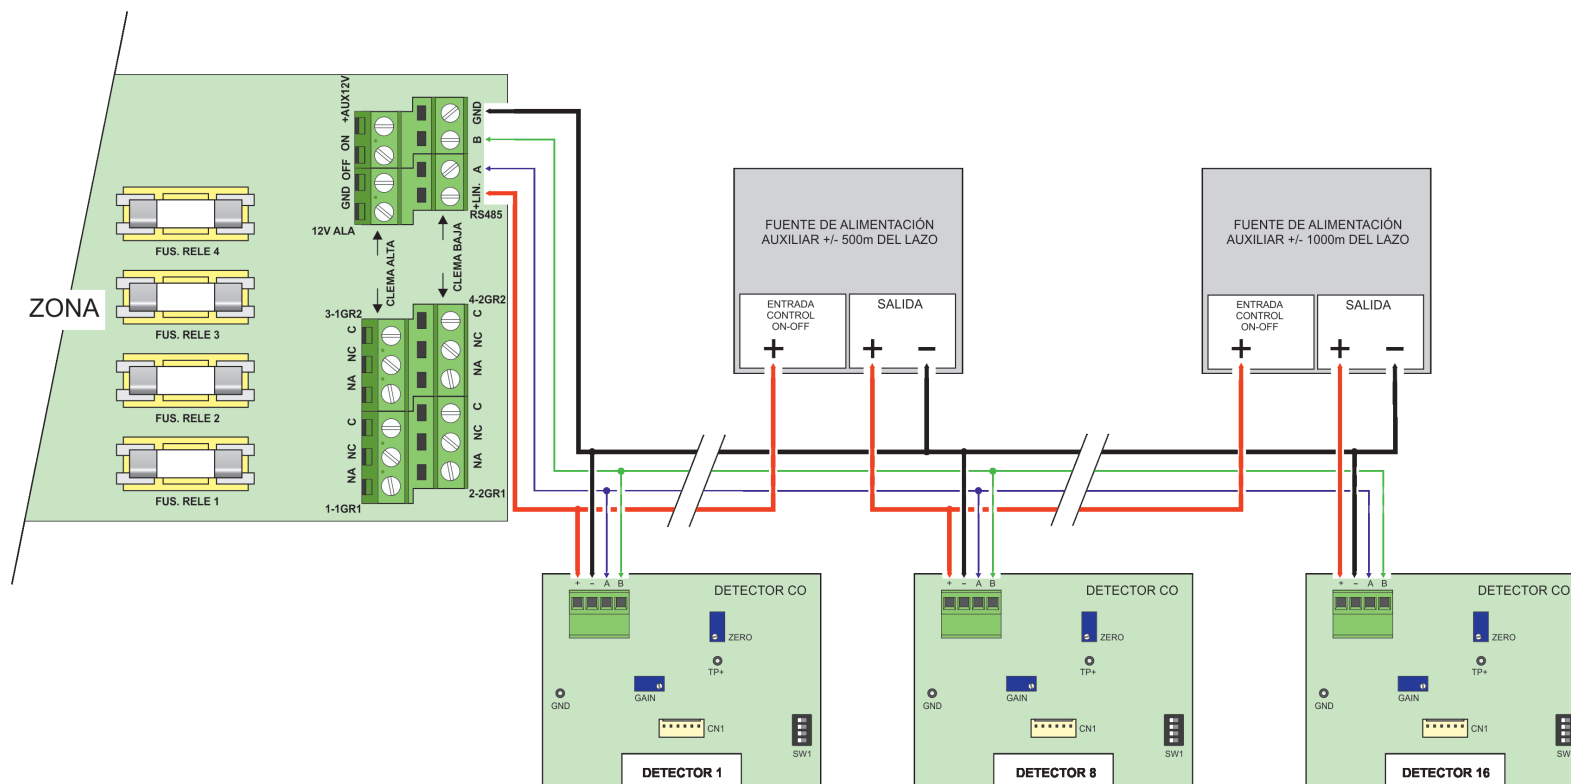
ZONA

FUS. RELE 4
FUS. RELE 3
FUS. RELE 2
FUS. RELE 1

GND OFF ON +AUX12V
12V ALA
GND B A +LIN.
RS485
CLEMA ALTA
CLEMA BAJA
3-1GR2
C NC NA C NC NA
1-1GR1
4-2GR2
C NC NA C NC NA
2-2GR1

FUENTE DE ALIMENTACIÓN AUXILIAR +/- 500m DEL LAZO
ENTRADA CONTROL ON-OFF
+
SALIDA
+ −

FUENTE DE ALIMENTACIÓN AUXILIAR +/- 1000m DEL LAZO
ENTRADA CONTROL ON-OFF
+
SALIDA
+ −

+ - A B
DETECTOR CO
ZERO
TP+
GND
GAIN
CN1
SW1
DETECTOR 1

+ - A B
DETECTOR CO
ZERO
TP+
GND
GAIN
CN1
SW1
DETECTOR 8

+ - A B
DETECTOR CO
ZERO
TP+
GND
GAIN
CN1
SW
DETECTOR 16